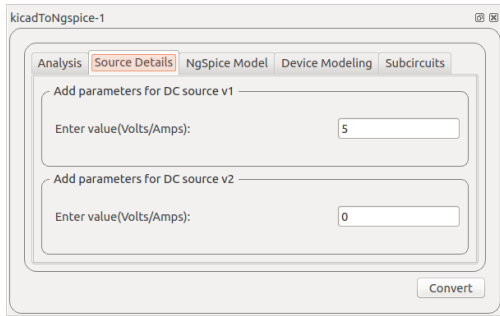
kicadToNgspice-1

Analysis | Source Details | NgSpice Model | Device Modeling | Subcircuits

Add parameters for DC source v1

Enter value(Volts/Amps): 5

Add parameters for DC source v2

Enter value(Volts/Amps): 0

Convert